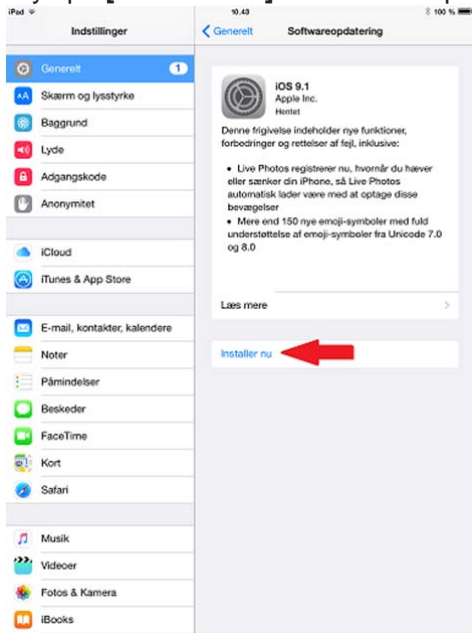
iPad
10.43
100 %

Indstillinger

Generelt 1
Skærm og lysstyrke
Baggrund
Lyde
Adgangskode
Anonymitet

iCloud
iTunes & App Store

E-mail, kontakter, kalendere
Noter
Påmindelser
Beskeder
FaceTime
Kort
Safari

Musik
Videoer
Fotos & Kamera
iBooks

< Generelt
Softwareopdatering

iOS 9.1
Apple Inc.
Hentet

Denne frigivelse indeholder nye funktioner, forbedringer og rettelser af fejl, inklusive:

• Live Photos registrerer nu, hvornår du hæver eller sænker din iPhone, så Live Photos automatisk lader være med at optage disse bevægelser
• Mere end 150 nye emoji-symboler med fuld understøttelse af emoji-symboler fra Unicode 7.0 og 8.0

Læs mere

Installer nu